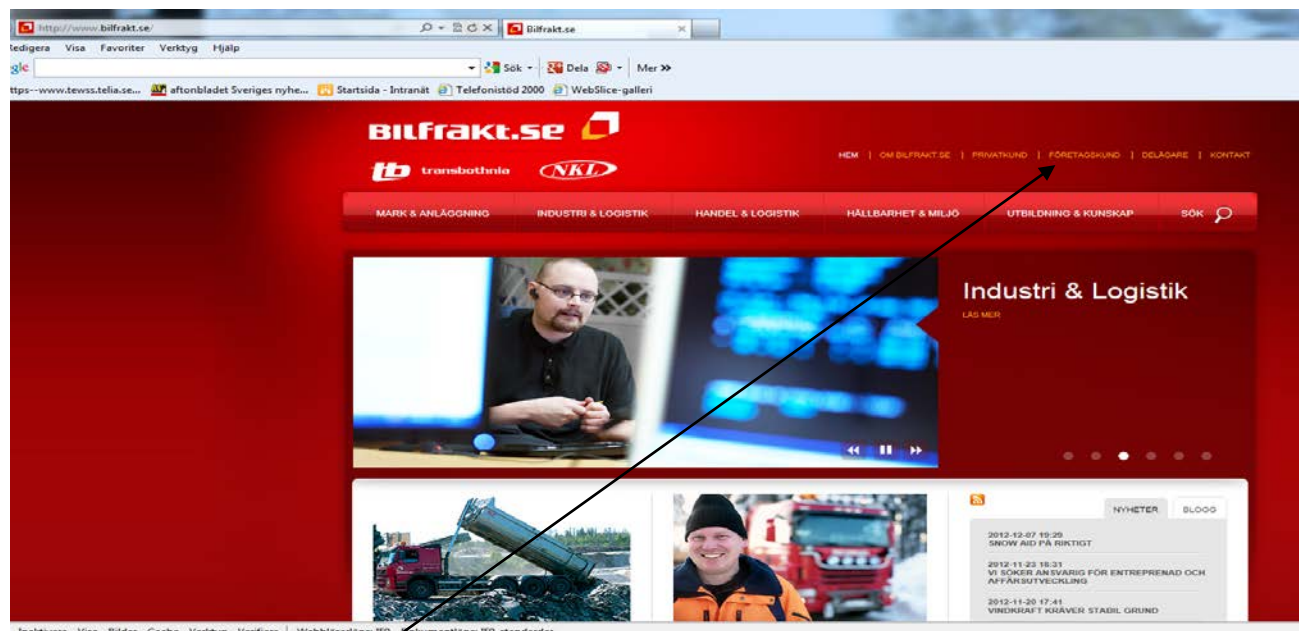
http://www.bilfrakt.se/
Bilfrakt.se
Redigera Visa Favoriter Verktyg Hjälp
gle
Sök Dela Mer »
ttps--www.tewss.telia.se... aftonbladet Sveriges nyhe... Startsida - Intranät Telefonistöd 2000 WebSlice-galleri

BILFRAKT.SE
tb transbothnia NKL
HEM | OM BILFRAKT.SE | PRIVATKUND | FÖRETAGSKUND | DELÄGARE | KONTAKT
MARK & ANLÄGGNING INDUSTRI & LOGISTIK HANDEL & LOGISTIK HÅLLBARHET & MILJÖ UTBILDNING & KUNSKAP SÖK
Industri & Logistik
LÄS MER
NYHETER BLOGG
2012-12-07 19:29
SNOW AID PÅ RIKTIGT
2012-11-23 16:31
VI SÖKER ANSVARIG FÖR ENTREPRENAD OCH AFFÄRSUTVECKLING
2012-11-20 17:41
VINDKRAFT KRÄVER STABIL GRUND
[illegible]